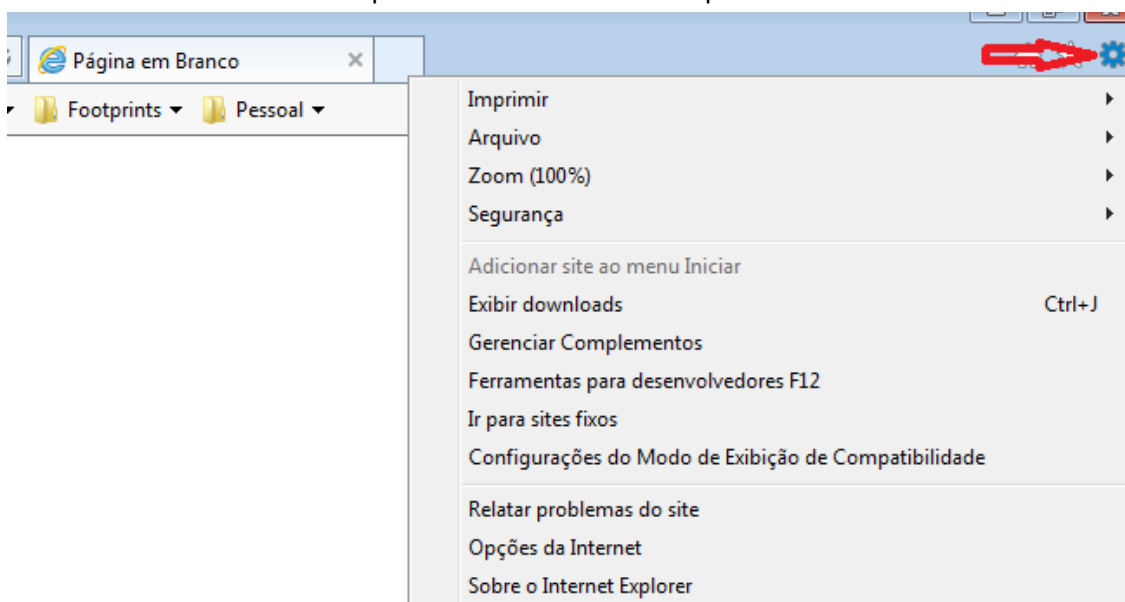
Página em Branco ×

Footprints ▾ Pessoal ▾

Imprimir
Arquivo
Zoom (100%)
Segurança

Adicionar site ao menu Iniciar
Exibir downloads Ctrl+J
Gerenciar Complementos
Ferramentas para desenvolvedores F12
Ir para sites fixos
Configurações do Modo de Exibição de Compatibilidade

Relatar problemas do site
Opções da Internet
Sobre o Internet Explorer